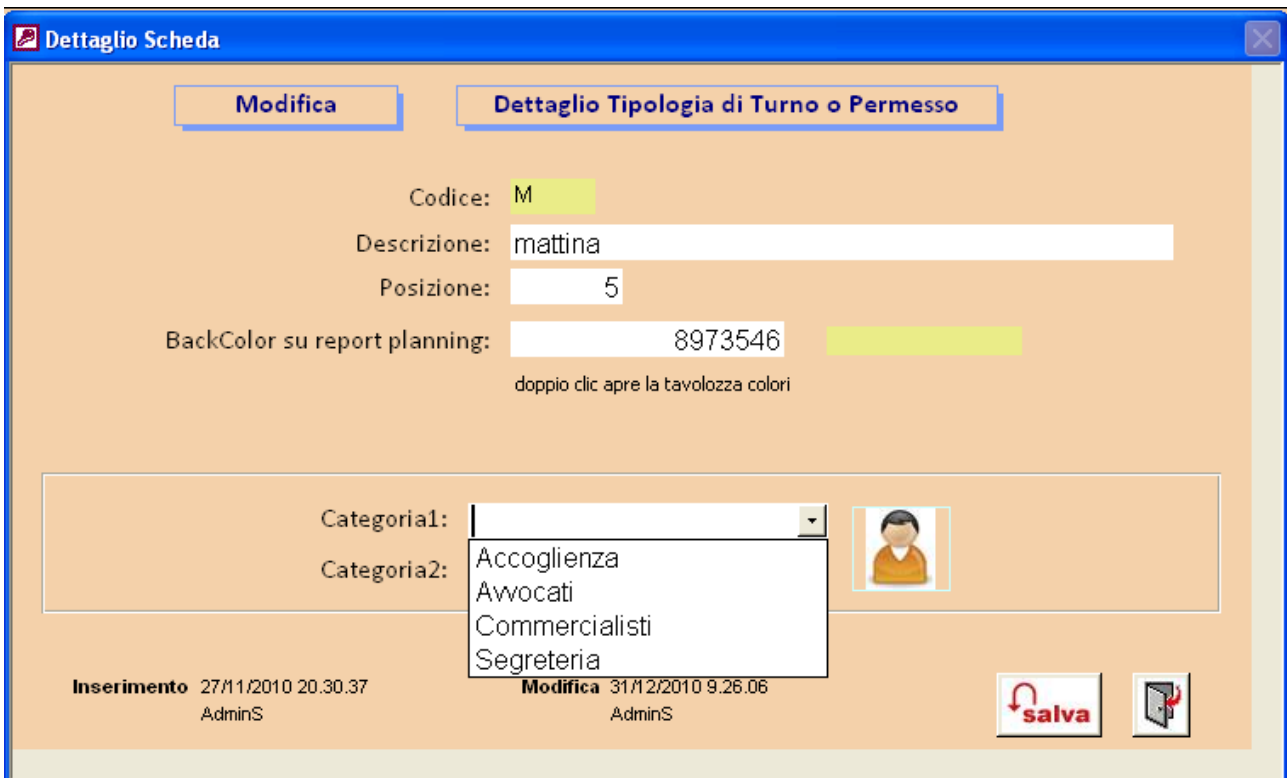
Dettaglio Scheda

Modifica

Dettaglio Tipologia di Turno o Permesso

Codice: M

Descrizione: mattina

Posizione: 5

BackColor su report planning: 8973546

doppio clic apre la tavolozza colori

Categoria1:

Categoria2:

Accoglienza
Avvocati
Commercialisti
Segreteria

Inserimento 27/11/2010 20.30.37
AdminS

Modifica 31/12/2010 9.26.06
AdminS

salva